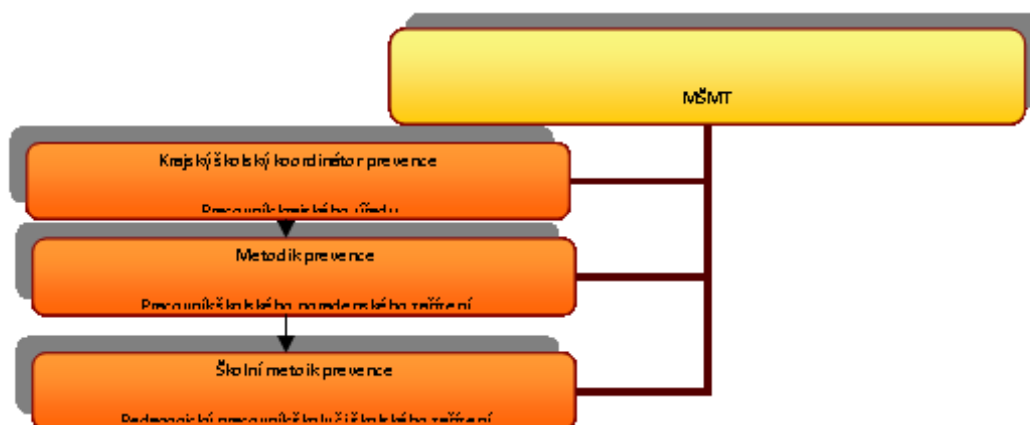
MŠMT

Krajský školský koordinátor prevence

Pracovník krajského úřadu

Metodik prevence

Pracovník školského poradenského zařízení

Školní metodik prevence

Pedagogický pracovník školy či školského zařízení